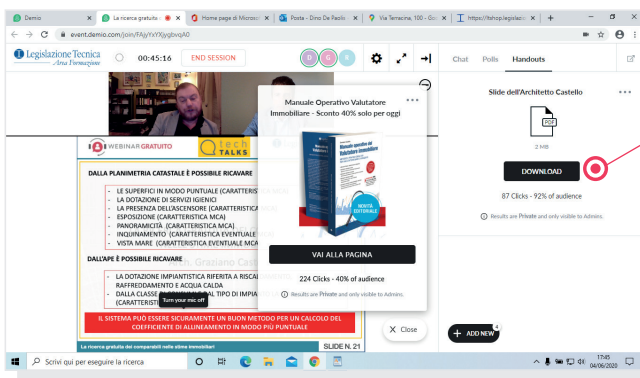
Demio | La ricerca gratuita | Home page di Microsoft | Posta - Dino De Paolis | Via Terracina, 100 - Go | https://ltshop.legislazio |
event.demio.com/join/FAjyYxYXjyrgbvqA0

Legislazione Tecnica Area Formazione
00:45:16
END SESSION

Chat Polls Handouts

Slide dell'Architetto Castello
PDF
2 MB
DOWNLOAD
87 Clicks - 92% of audience
Results are Private and only visible to Admins.

WEBINAR GRATUITO
tech TALKS

DALLA PLANIMETRIA CATASTALE È POSSIBILE RICAVARE
- LE SUPERFICI IN MODO PUNTUALE (CARATTERISTICA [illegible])
- LA DOTAZIONE DI SERVIZI IGIENICI
- LA PRESENZA DELL'ASCENSORE (CARATTERISTICA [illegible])
- ESPOSIZIONE (CARATTERISTICA MCA)
- PANORAMICITÀ (CARATTERISTICA MCA)
- INQUINAMENTO (CARATTERISTICA EVENTUALE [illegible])
- VISTA MARE (CARATTERISTICA EVENTUALE MCA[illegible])

DALL'APE È POSSIBILE RICAVARE
- LA DOTAZIONE IMPIANTISTICA RIFERITA A RISCAL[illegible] RAFFREDDAMENTO E ACQUA CALDA
- DALLA CLASSE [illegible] AL TIPO DI IMPIA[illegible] (CARATTERIST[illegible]

Arch. Graziano Cast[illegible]
Turn your mic off

IL SISTEMA PUÒ ESSERE SICURAMENTE UN BUON METODO PER UN CALCOLO DEL COEFFICIENTE DI ALLINEAMENTO IN MODO PIÙ PUNTUALE

La ricerca gratuita dei comparabili nelle aste immobiliari
SLIDE N. 21

Manuale Operativo Valutatore Immobiliare - Sconto 40% solo per oggi
Manuale operativo del Valutatore Immobiliare
NOVITÀ EDITORIALE
VAI ALLA PAGINA
224 Clicks - 40% of audience
Results are Private and only visible to Admins.

Close
ADD NEW

Scrivi qui per eseguire la ricerca
17:45
04/06/2020